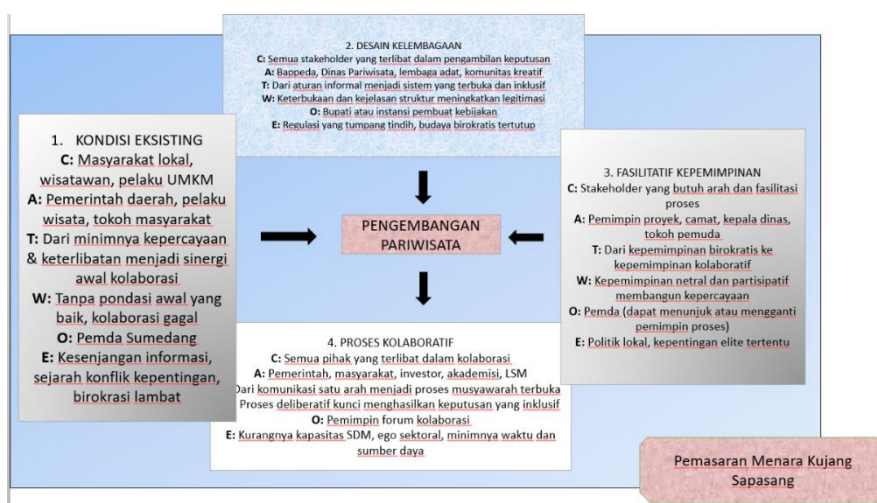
2. DESAIN KELEMBAGAAN
C: Semua stakeholder yang terlibat dalam pengambilan keputusan
A: Bappeda, Dinas Pariwisata, lembaga adat, komunitas kreatif
T: Dari aturan informal menjadi sistem yang terbuka dan inklusif
W: Keterbukaan dan kejelasan struktur meningkatkan legitimasi
O: Bupati atau instansi pembuat kebijakan
E: Regulasi yang tumpang tindih, budaya birokratis tertutup

1. KONDISI EKSISTING
C: Masyarakat lokal, wisatawan, pelaku UMKM
A: Pemerintah daerah, pelaku wisata, tokoh masyarakat
T: Dari minimnya kepercayaan & keterlibatan menjadi sinergi awal kolaborasi
W: Tanpa pondasi awal yang baik, kolaborasi gagal
O: Pemda Sumedang
E: Kesenjangan informasi, sejarah konflik kepentingan, birokrasi lambat

PENGEMBANGAN PARIWISATA

3. FASILITATIF KEPEMIMPINAN
C: Stakeholder yang butuh arah dan fasilitasi proses
A: Pemimpin proyek, camat, kepala dinas, tokoh pemuda
T: Dari kepemimpinan birokratis ke kepemimpinan kolaboratif
W: Kepemimpinan netral dan partisipatif membangun kepercayaan
O: Pemda (dapat menunjuk atau mengganti pemimpin proses)
E: Politik lokal, kepentingan elite tertentu

4. PROSES KOLABORATIF
C: Semua pihak yang terlibat dalam kolaborasi
A: Pemerintah, masyarakat, investor, akademisi, LSM
Dari komunikasi satu arah menjadi proses musyawarah terbuka
Proses deliberatif kunci menghasilkan keputusan yang inklusif
O: Pemimpin forum kolaborasi
E: Kurangnya kapasitas SDM, ego sektoral, minimnya waktu dan sumber daya

Pemasaran Menara Kujang Sapasang